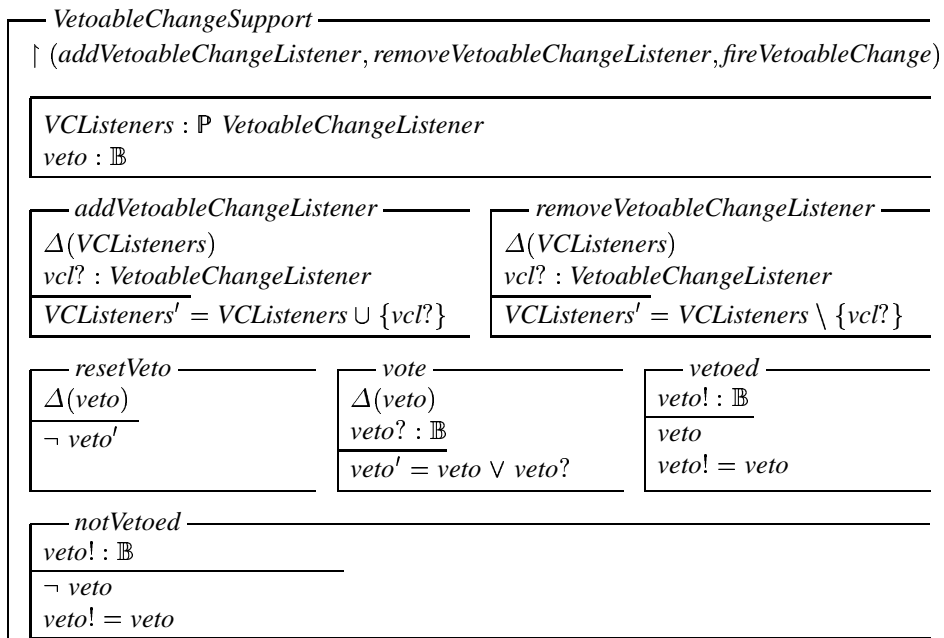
VetoableChangeSupport

$\upharpoonright (addVetoableChangeListener, removeVetoableChangeListener, fireVetoableChange)$

$VCListeners : \mathbb{P}\ VetoableChangeListener$
$veto : \mathbb{B}$

addVetoableChangeListener
$\Delta(VCListeners)$
$vcl? : VetoableChangeListener$
$VCListeners' = VCListeners \cup \{vcl?\}$

removeVetoableChangeListener
$\Delta(VCListeners)$
$vcl? : VetoableChangeListener$
$VCListeners' = VCListeners \setminus \{vcl?\}$

resetVeto
$\Delta(veto)$
$\neg\ veto'$

vote
$\Delta(veto)$
$veto? : \mathbb{B}$
$veto' = veto \lor veto?$

vetoed
$veto! : \mathbb{B}$
$veto$
$veto! = veto$

notVetoed
$veto! : \mathbb{B}$
$\neg\ veto$
$veto! = veto$